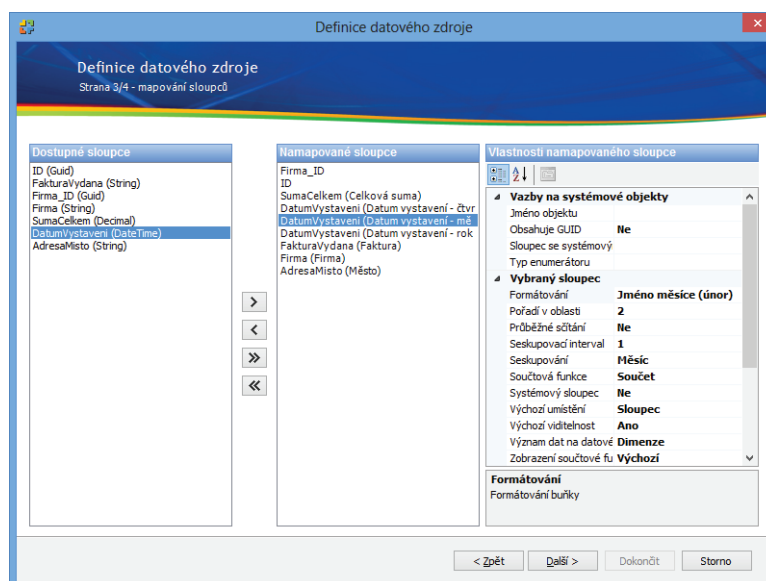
Definice datového zdroje

Definice datového zdroje
Strana 3/4 - mapování sloupců

Dostupné sloupce
ID (Guid)
FakturaVydana (String)
Firma_ID (Guid)
Firma (String)
SumaCelkem (Decimal)
DatumVystaveni (DateTime)
AdresaMisto (String)

>
<
»
«

Namapované sloupce
Firma_ID
ID
SumaCelkem (Celková suma)
DatumVystaveni (Datum vystavení - čtvr
DatumVystaveni (Datum vystavení - mě
DatumVystaveni (Datum vystavení - rok
FakturaVydana (Faktura)
Firma (Firma)
AdresaMisto (Město)

Vlastnosti namapovaného sloupce

| Vazby na systémové objekty | |
|---|---|
| Jméno objektu | |
| Obsahuje GUID | Ne |
| Sloupec se systémový | |
| Typ enumerátoru | |
| **Vybraný sloupec** | |
| Formátování | Jméno měsíce (únor) |
| Pořadí v oblasti | 2 |
| Průběžné sčítání | Ne |
| Seskupovací interval | 1 |
| Seskupování | Měsíc |
| Součtová funkce | Součet |
| Systémový sloupec | Ne |
| Výchozí umístění | Sloupec |
| Výchozí viditelnost | Ano |
| Význam dat na datové | Dimenze |
| Zobrazení součtové fu | Výchozí |

Formátování
Formátování buňky

< Zpět
Další >
Dokončit
Storno